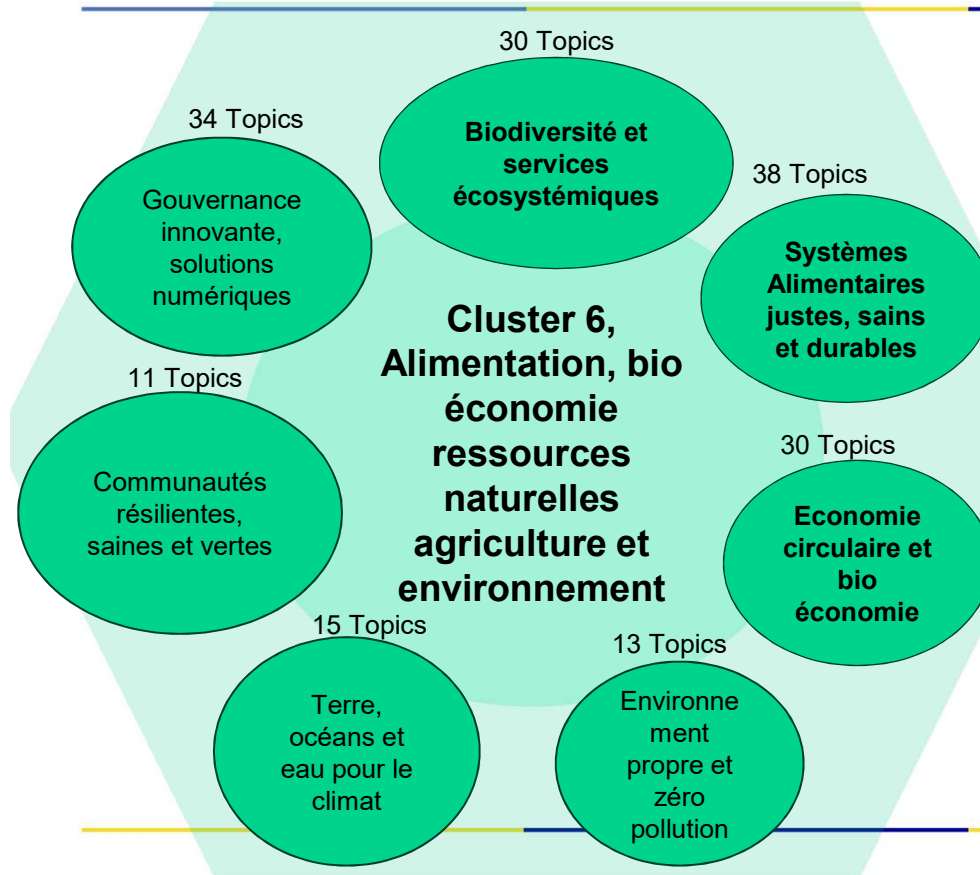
Cluster 6, Alimentation, bio économie ressources naturelles agriculture et environnement

30 Topics
Biodiversité et services écosystémiques

38 Topics
Systèmes Alimentaires justes, sains et durables

30 Topics
Economie circulaire et bio économie

13 Topics
Environnement propre et zéro pollution

15 Topics
Terre, océans et eau pour le climat

11 Topics
Communautés résilientes, saines et vertes

34 Topics
Gouvernance innovante, solutions numériques